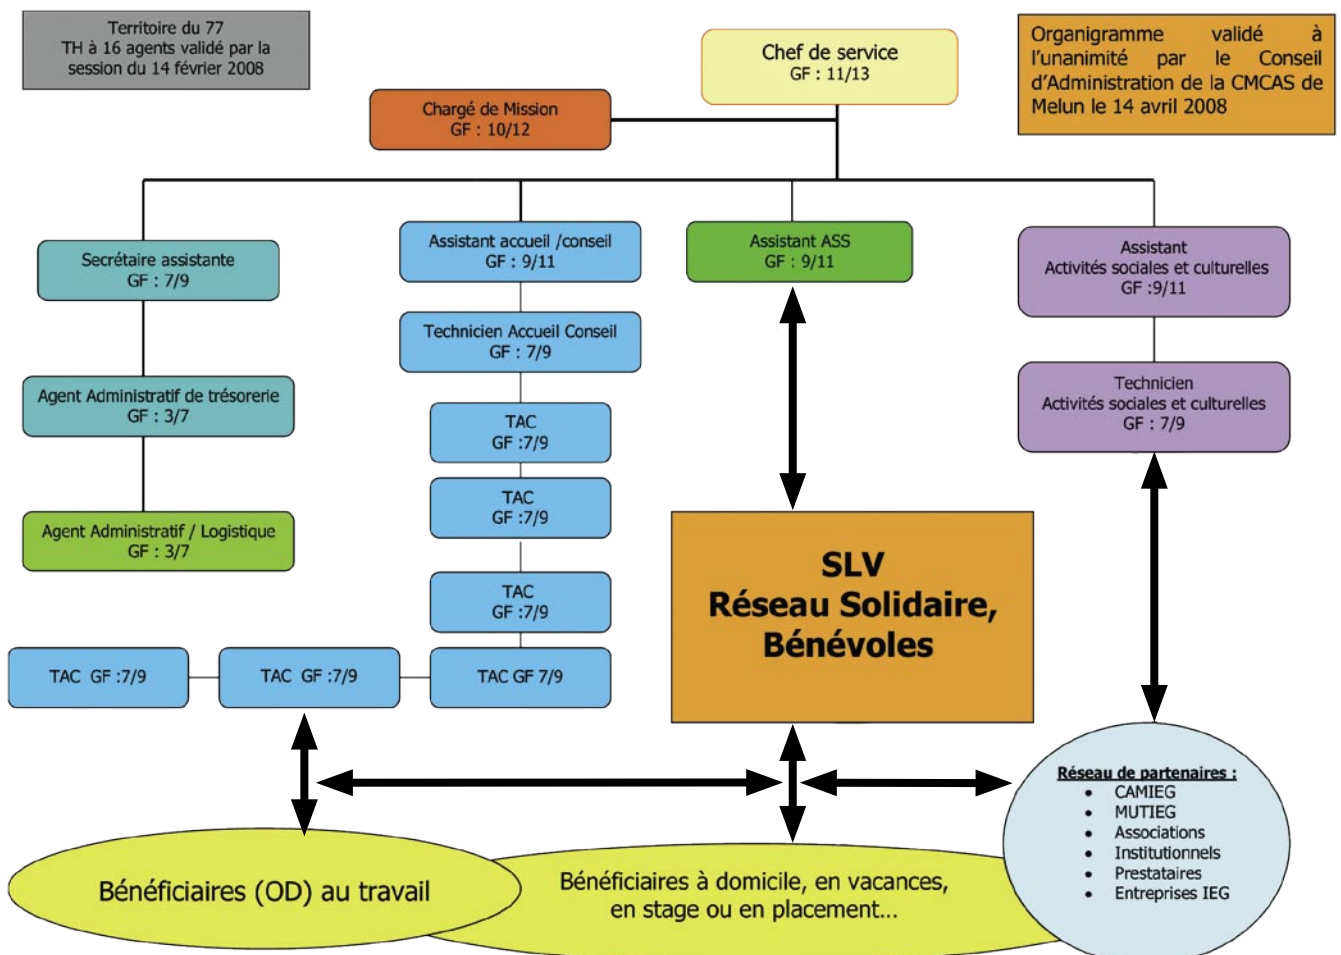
Territoire du 77
TH à 16 agents validé par la session du 14 février 2008

Chef de service
GF : 11/13

Organigramme validé à l'unanimité par le Conseil d'Administration de la CMCAS de Melun le 14 avril 2008

Chargé de Mission
GF : 10/12

Secrétaire assistante
GF : 7/9

Agent Administratif de trésorerie
GF : 3/7

Agent Administratif / Logistique
GF : 3/7

Assistant accueil /conseil
GF : 9/11

Technicien Accueil Conseil
GF : 7/9

TAC
GF :7/9

TAC
GF :7/9

TAC
GF :7/9

TAC GF :7/9

TAC GF :7/9

TAC GF 7/9

Assistant ASS
GF : 9/11

SLV
Réseau Solidaire, Bénévoles

Assistant
Activités sociales et culturelles
GF :9/11

Technicien
Activités sociales et culturelles
GF : 7/9

Réseau de partenaires :
- CAMIEG
- MUTIEG
- Associations
- Institutionnels
- Prestataires
- Entreprises IEG

Bénéficiaires (OD) au travail

Bénéficiaires à domicile, en vacances, en stage ou en placement…